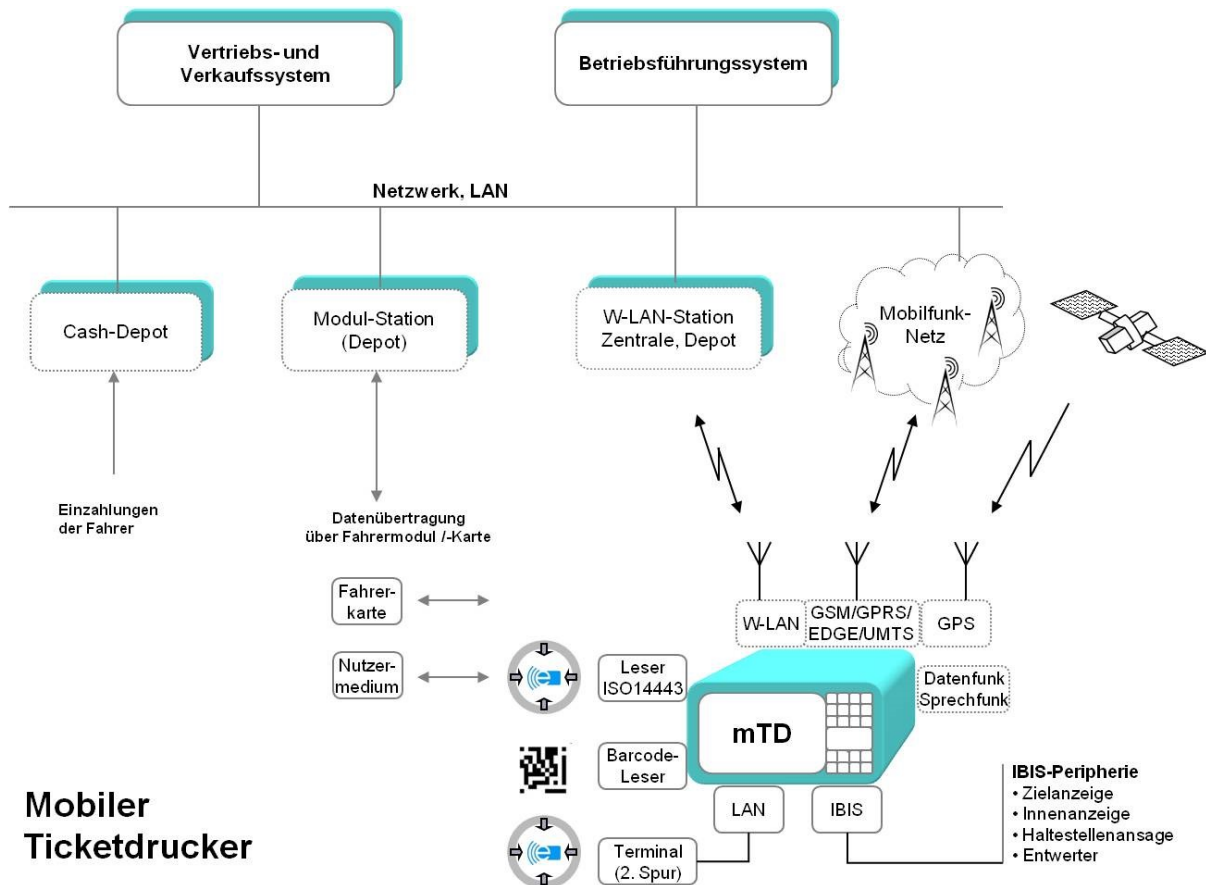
Vertriebs- und Verkaufssystem

Betriebsführungssystem

Netzwerk, LAN

Cash-Depot

Modul-Station (Depot)

W-LAN-Station Zentrale, Depot

Mobilfunk-Netz

Einzahlungen der Fahrer

Datenübertragung über Fahrermodul /-Karte

Fahrer-karte

Nutzer-medium

W-LAN

GSM/GPRS/ EDGE/UMTS

GPS

Leser ISO14443

Datenfunk Sprechfunk

mTD

Barcode-Leser

LAN

IBIS

IBIS-Peripherie
• Zielanzeige
• Innenanzeige
• Haltestellenansage
• Entwerter

Terminal (2. Spur)

Mobiler Ticketdrucker